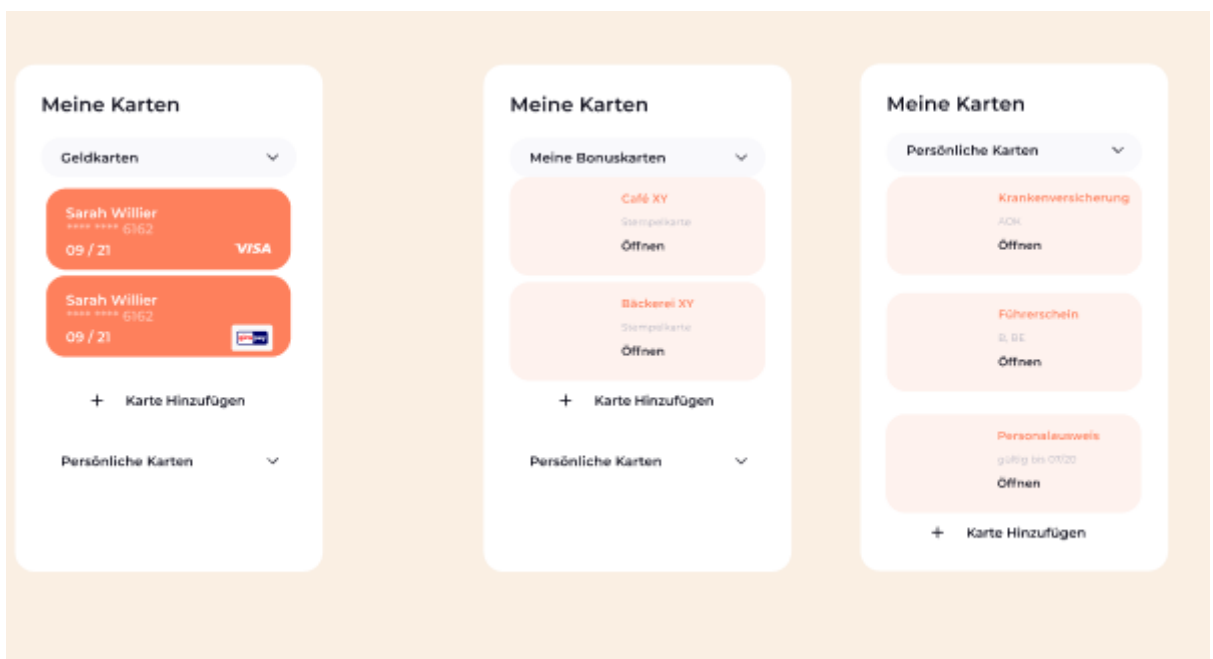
Meine Karten

Geldkarten

Sarah Willier
**** **** 6162
09 / 21
VISA

Sarah Willier
**** **** 6162
09 / 21

+ Karte Hinzufügen

Persönliche Karten

Meine Karten

Meine Bonuskarten

Café XY
Stempelkarte
Öffnen

Bäckerei XY
Stempelkarte
Öffnen

+ Karte Hinzufügen

Persönliche Karten

Meine Karten

Persönliche Karten

Krankenversicherung
AOK
Öffnen

Führerschein
B, BE
Öffnen

Personalausweis
gültig bis 07/20
Öffnen

+ Karte Hinzufügen